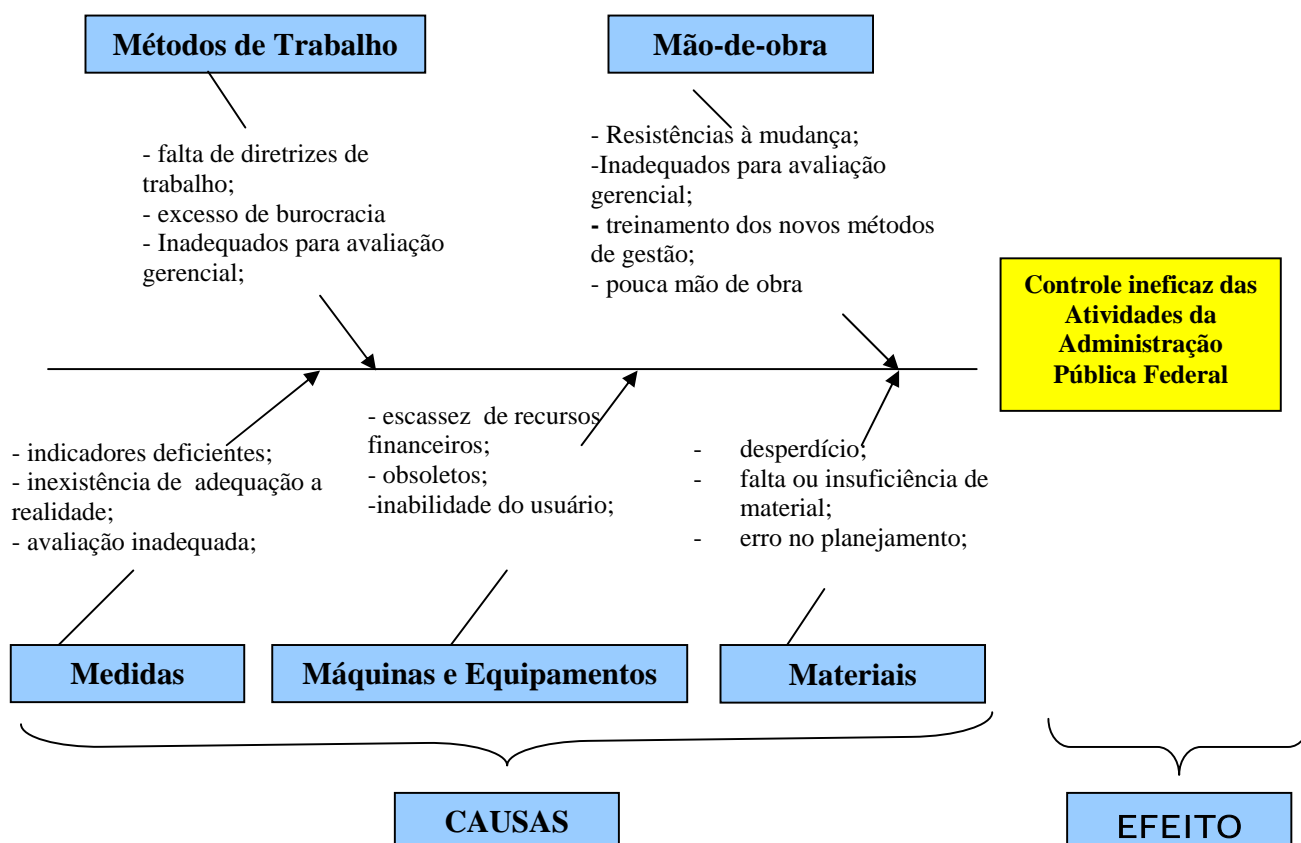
Métodos de Trabalho

- falta de diretrizes de trabalho;
- excesso de burocracia
- Inadequados para avaliação gerencial;

Mão-de-obra

- Resistências à mudança;
-Inadequados para avaliação gerencial;
- treinamento dos novos métodos de gestão;
- pouca mão de obra

Controle ineficaz das Atividades da Administração Pública Federal

- indicadores deficientes;
- inexistência de adequação a realidade;
- avaliação inadequada;

- escassez de recursos financeiros;
- obsoletos;
-inabilidade do usuário;

- desperdício;
- falta ou insuficiência de material;
- erro no planejamento;

Medidas

Máquinas e Equipamentos

Materiais

CAUSAS

EFEITO